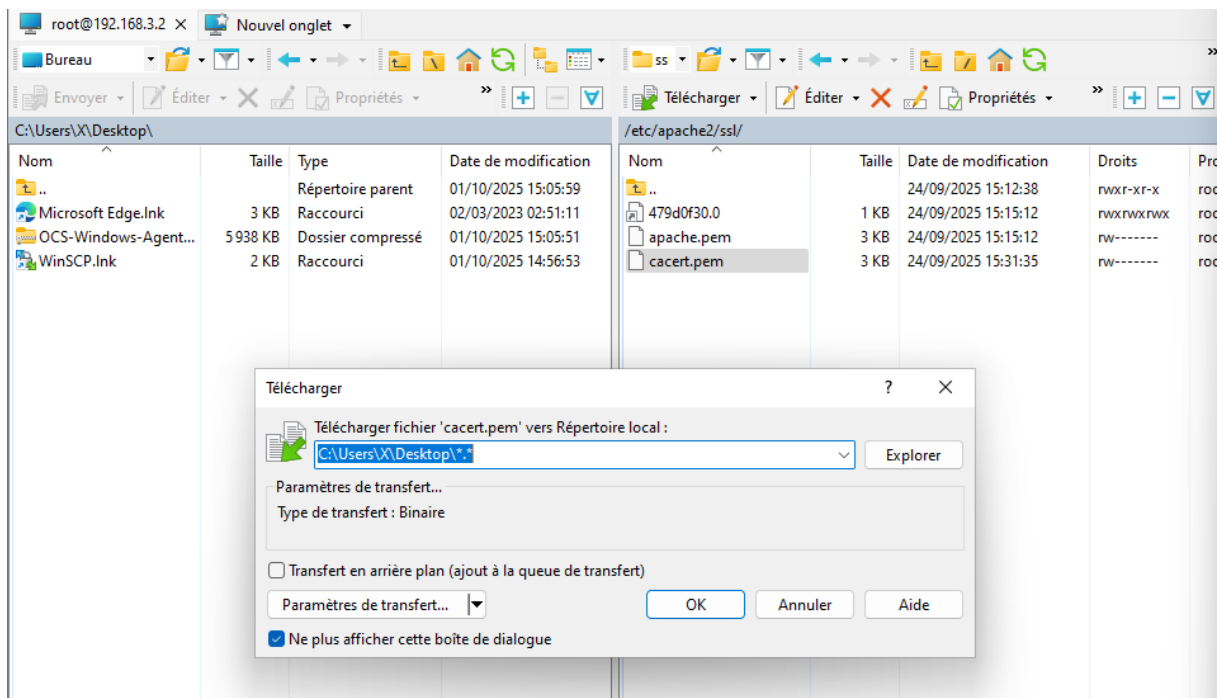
root@192.168.3.2 × Nouvel onglet

Bureau

Envoyer Éditer Propriétés

C:\Users\X\Desktop\

| Nom | Taille | Type | Date de modification |
|---|---|---|---|
| .. | | Répertoire parent | 01/10/2025 15:05:59 |
| Microsoft Edge.lnk | 3 KB | Raccourci | 02/03/2023 02:51:11 |
| OCS-Windows-Agent... | 5 938 KB | Dossier compressé | 01/10/2025 15:05:51 |
| WinSCP.lnk | 2 KB | Raccourci | 01/10/2025 14:56:53 |

ss

Télécharger Éditer Propriétés

/etc/apache2/ssl/

| Nom | Taille | Date de modification | Droits | Pro |
|---|---|---|---|---|
| .. | | 24/09/2025 15:12:38 | rwxr-xr-x | roo |
| 479d0f30.0 | 1 KB | 24/09/2025 15:15:12 | rwxrwxrwx | roo |
| apache.pem | 3 KB | 24/09/2025 15:15:12 | rw------- | roo |
| cacert.pem | 3 KB | 24/09/2025 15:31:35 | rw------- | roo |

Télécharger ? ×

Télécharger fichier 'cacert.pem' vers Répertoire local :

C:\Users\X\Desktop\*.*

Explorer

Paramètres de transfert...

Type de transfert : Binaire

Transfert en arrière plan (ajout à la queue de transfert)

Paramètres de transfert...

OK Annuler Aide

Ne plus afficher cette boîte de dialogue